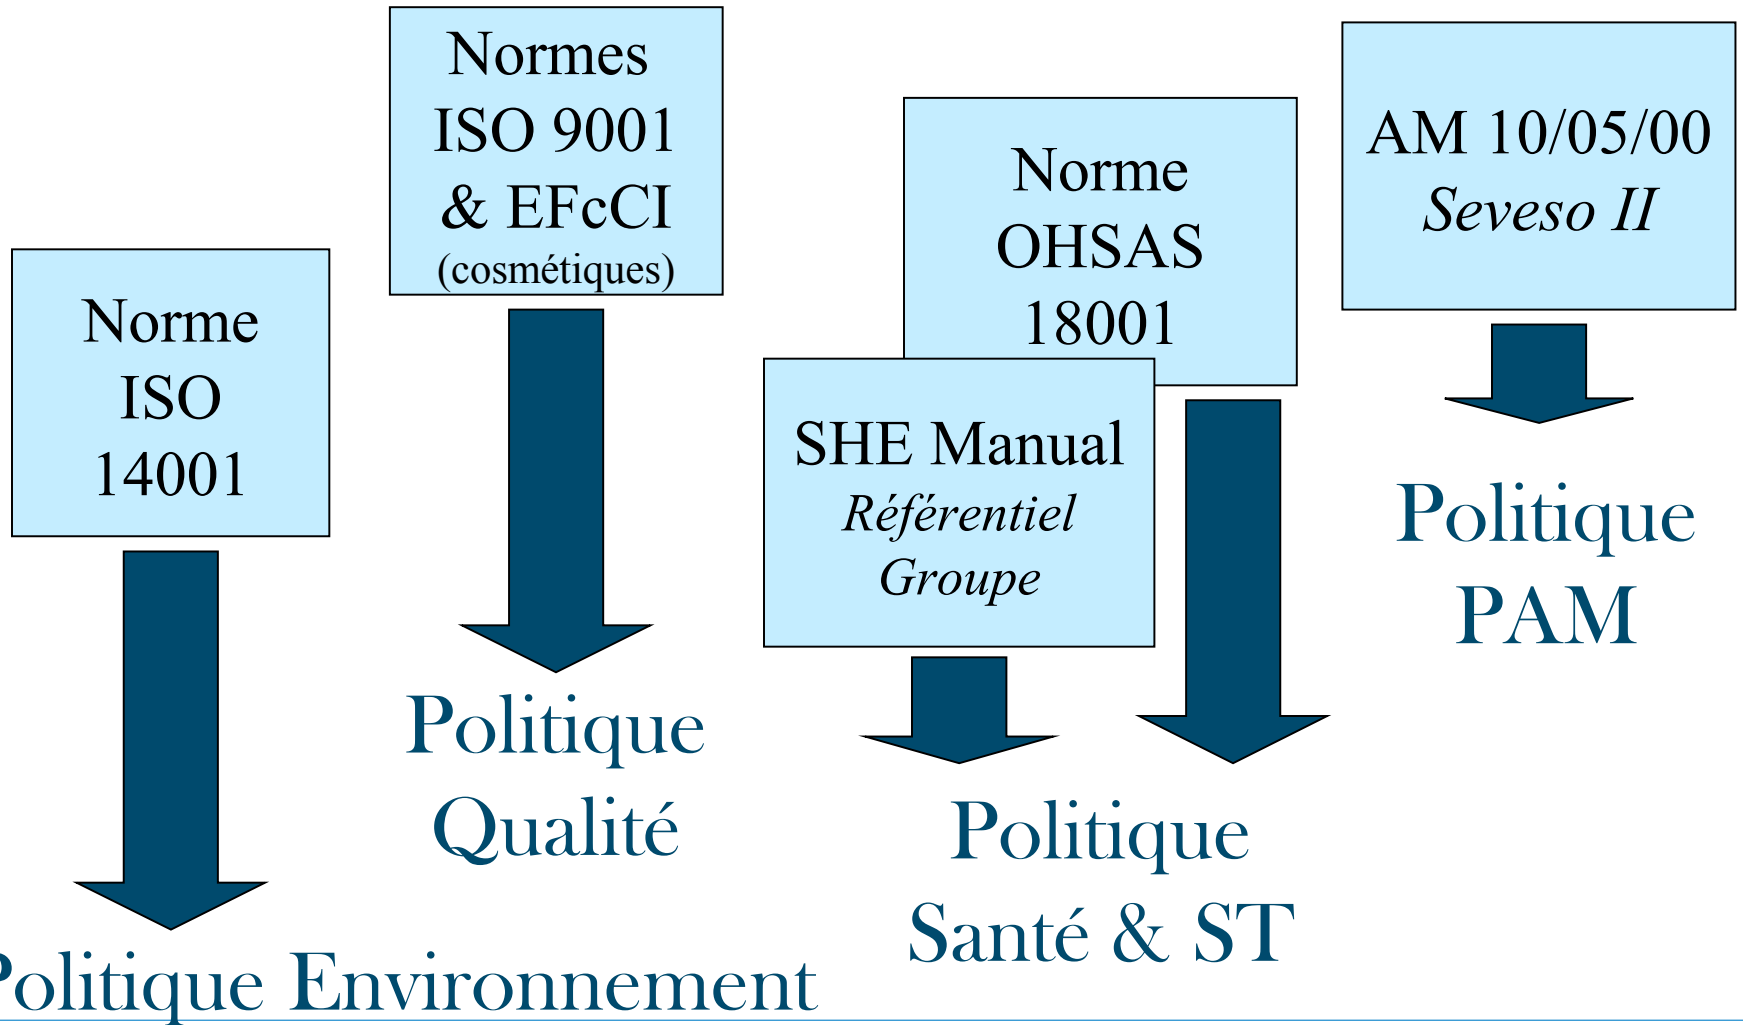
Norme ISO 14001

Politique Environnement

Normes ISO 9001 & EFcCI (cosmétiques)

Politique Qualité

Norme OHSAS 18001

SHE Manual
*Référentiel Groupe*

Politique Santé & ST

AM 10/05/00
*Seveso II*

Politique PAM